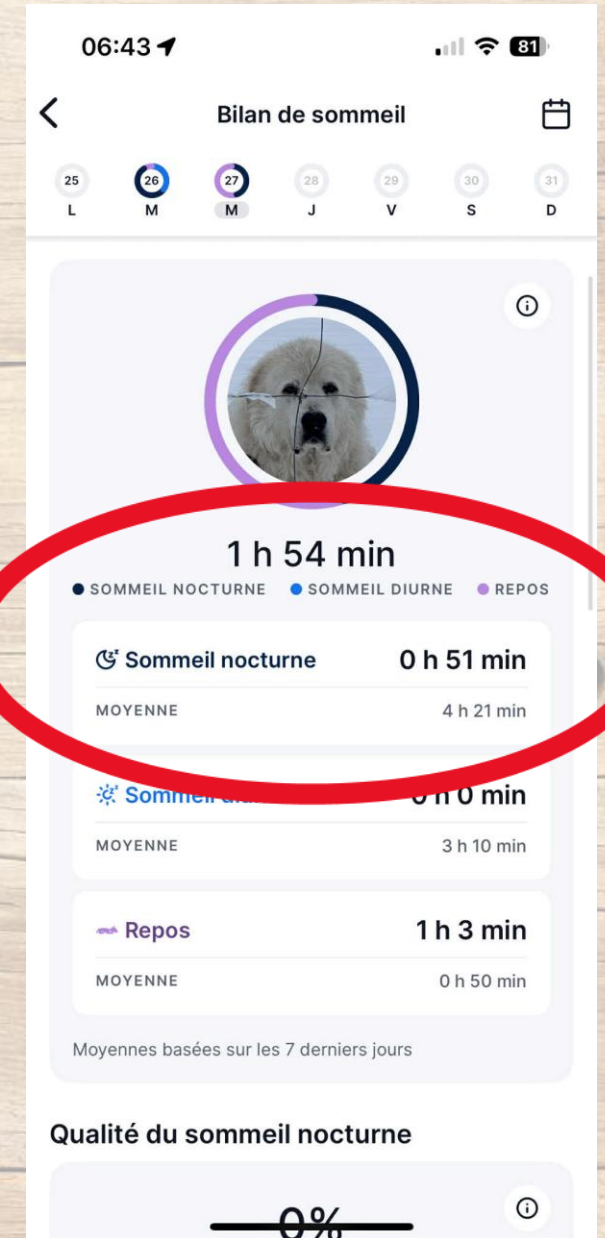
06:43 81

Bilan de sommeil

25 L
26 M
27 M
28 J
29 V
30 S
31 D

1 h 54 min
● SOMMEIL NOCTURNE ● SOMMEIL DIURNE ● REPOS

Sommeil nocturne 0 h 51 min
MOYENNE 4 h 21 min

Somme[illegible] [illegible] 0 min
MOYENNE 3 h 10 min

Repos 1 h 3 min
MOYENNE 0 h 50 min

Moyennes basées sur les 7 derniers jours

Qualité du sommeil nocturne

0%